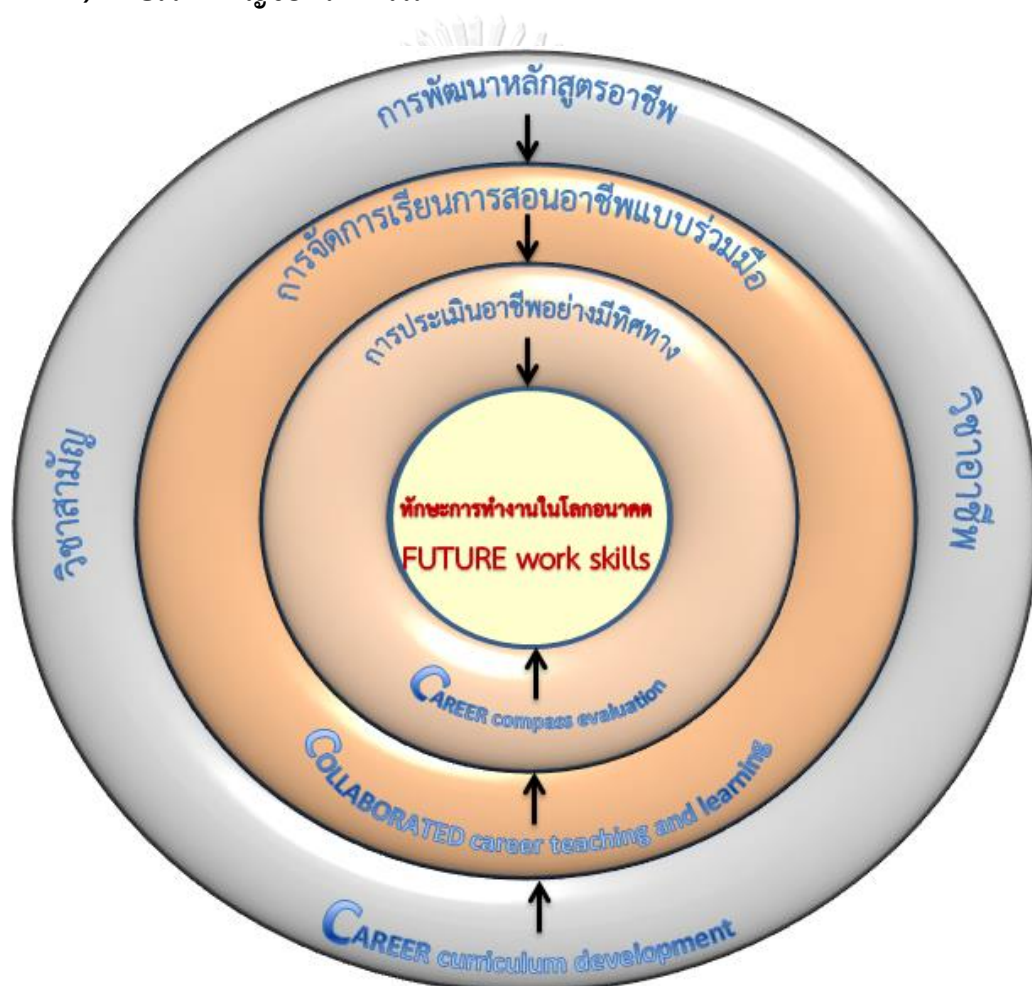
การพัฒนาหลักสูตรอาชีพ

การจัดการเรียนการสอนอาชีพแบบร่วมมือ

การประเมินอาชีพอย่างมีทิศทาง

วิชาสามัญ

วิชาอาชีพ

ทักษะการทำงานในโลกอนาคต

FUTURE work skills

CAREER compass evaluation

COLLABORATED career teaching and learning

CAREER curriculum development